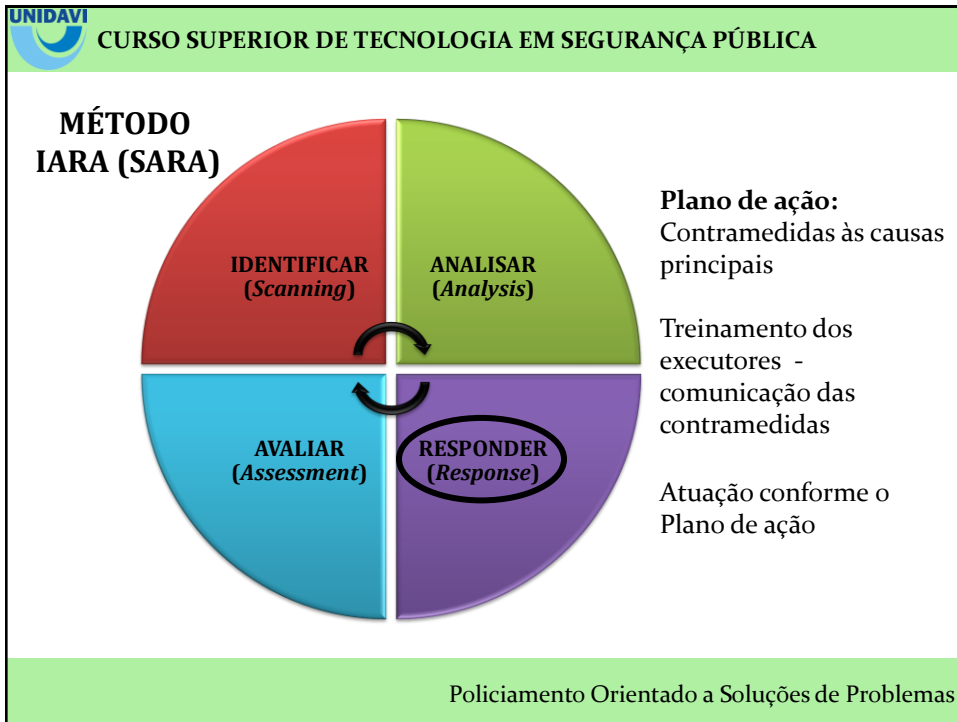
UNIDAVI

CURSO SUPERIOR DE TECNOLOGIA EM SEGURANÇA PÚBLICA

MÉTODO IARA (SARA)

IDENTIFICAR (*Scanning*)

ANALISAR (*Analysis*)

AVALIAR (*Assessment*)

RESPONDER (*Response*)

**Plano de ação:**
Contramedidas às causas principais

Treinamento dos executores - comunicação das contramedidas

Atuação conforme o Plano de ação

Policiamento Orientado a Soluções de Problemas